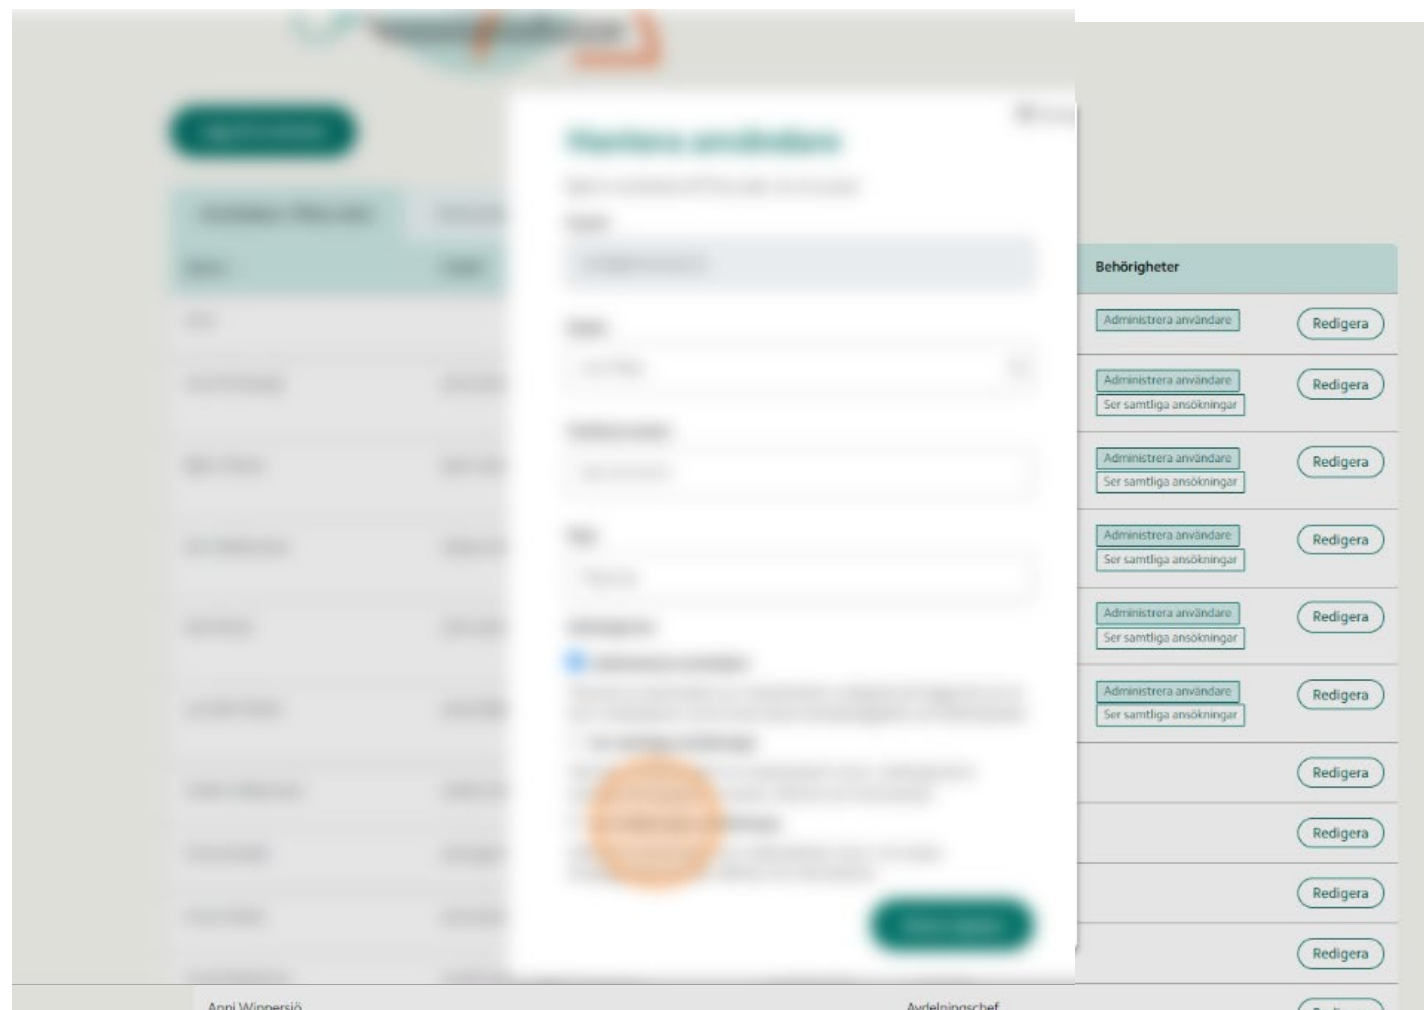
Behörigheter

Administrera användare

Redigera

Administrera användare
Ser samtliga ansökningar

Redigera

Administrera användare
Ser samtliga ansökningar

Redigera

Administrera användare
Ser samtliga ansökningar

Redigera

Administrera användare
Ser samtliga ansökningar

Redigera

Administrera användare
Ser samtliga ansökningar

Redigera

Redigera

Redigera

Redigera

Redigera

Anni Wippersjö

Avdelningschef